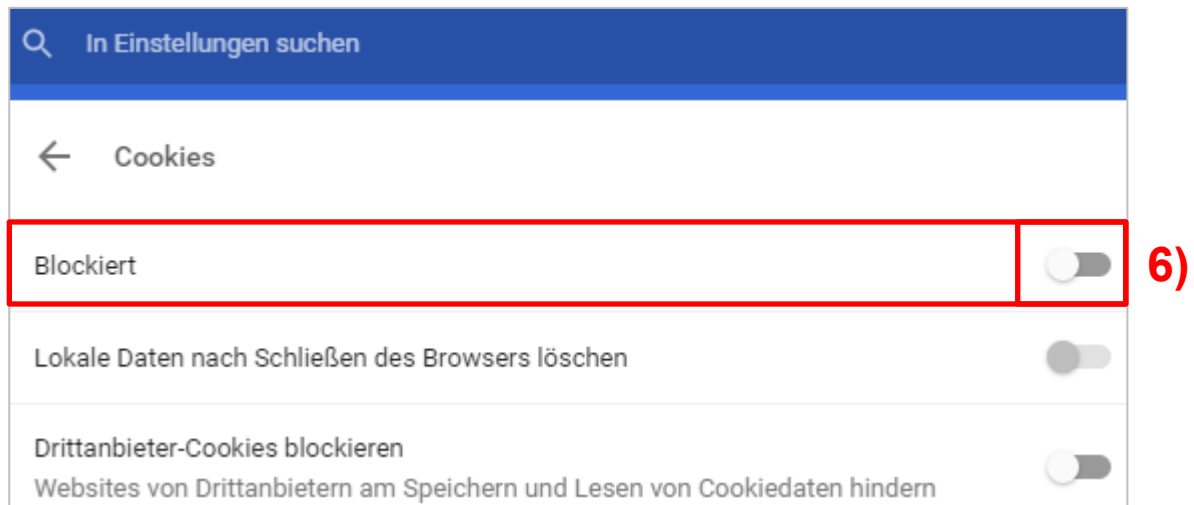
In Einstellungen suchen

Cookies

Blockiert

6)

Lokale Daten nach Schließen des Browsers löschen

Drittanbieter-Cookies blockieren

Websites von Drittanbietern am Speichern und Lesen von Cookiedaten hindern